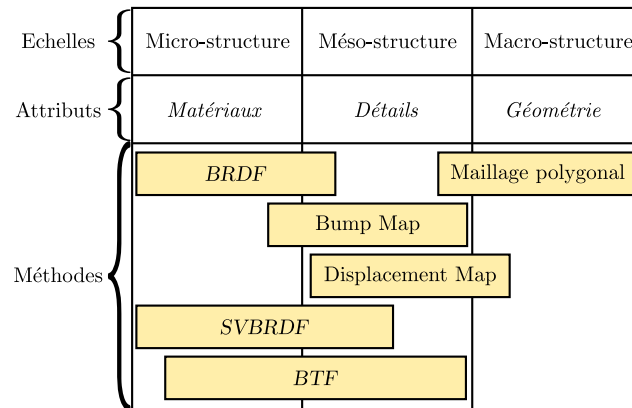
Echelles

| Micro-structure | Méso-structure | Macro-structure |
|---|---|---|

Attributs

| *Matériaux* | *Détails* | *Géométrie* |
|---|---|---|

Méthodes

*BRDF*

Maillage polygonal

Bump Map

Displacement Map

*SVBRDF*

*BTF*